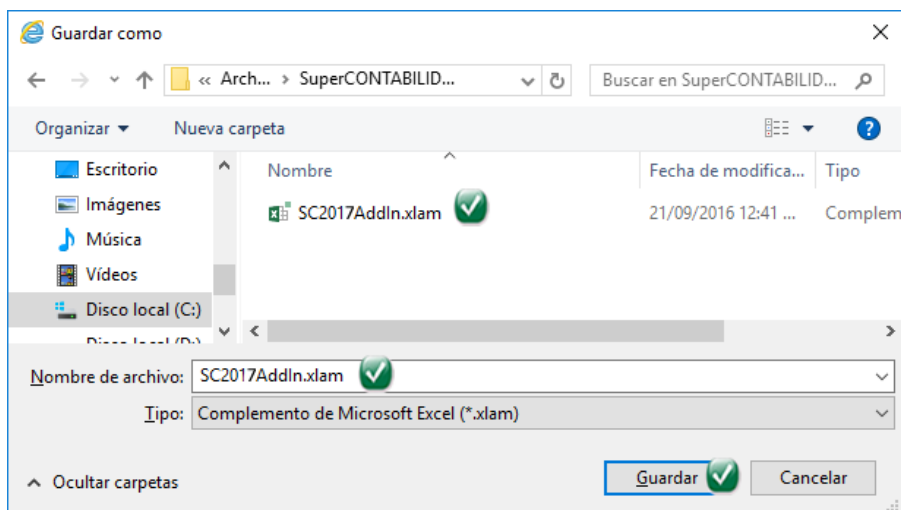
Guardar como

« Arch... › SuperCONTABILID...

Buscar en SuperCONTABILID...

Organizar ▾ Nueva carpeta

Escritorio
Imágenes
Música
Vídeos
Disco local (C:)
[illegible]

| Nombre | Fecha de modifica... | Tipo |
|---|---|---|
| SC2017AddIn.xlam | 21/09/2016 12:41 ... | Complem |

Nombre de archivo: SC2017AddIn.xlam

Tipo: Complemento de Microsoft Excel (*.xlam)

Ocultar carpetas

Guardar Cancelar